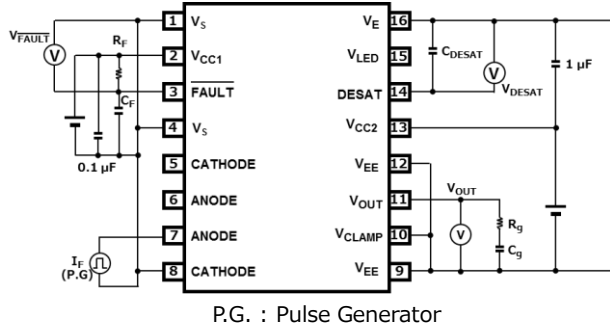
$V_{\overline{FAULT}}$
V
$R_F$
$C_F$
0.1 μF
1 $V_S$
2 $V_{CC1}$
3 $\overline{FAULT}$
4 $V_S$
5 CATHODE
6 ANODE
7 ANODE
8 CATHODE
$I_F$
(P.G)
$V_E$ 16
$V_{LED}$ 15
DESAT 14
$V_{CC2}$ 13
$V_{EE}$ 12
$V_{OUT}$ 11
$V_{CLAMP}$ 10
$V_{EE}$ 9
$C_{DESAT}$
V
$V_{DESAT}$
1 μF
$V_{OUT}$
V
$R_g$
$C_g$

P.G. : Pulse Generator